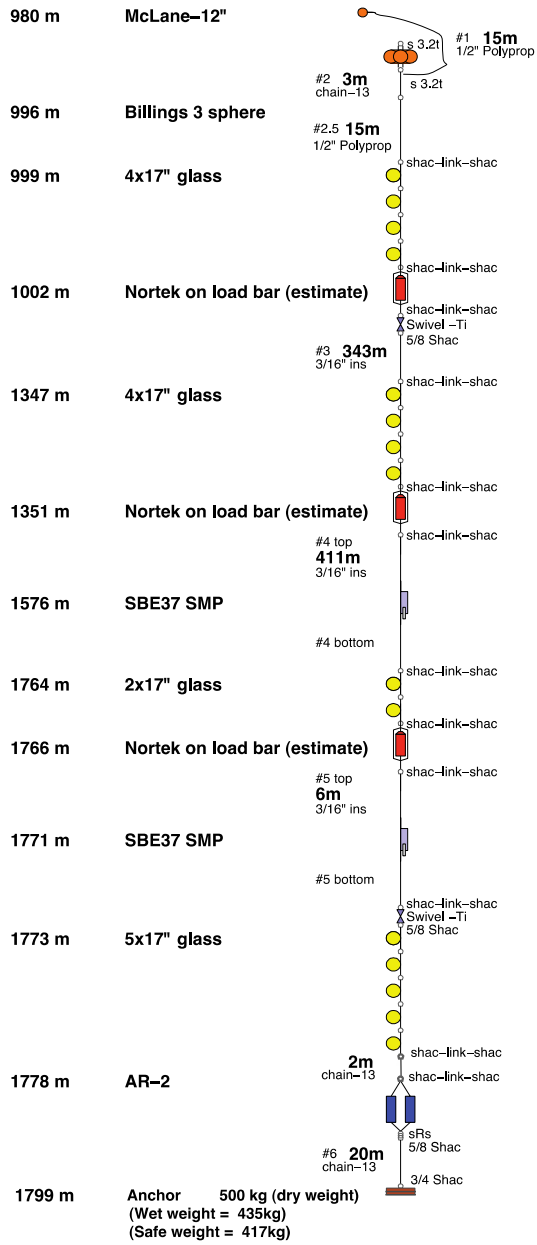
980 m McLane–12"

#1 15m
1/2" Polyprop

s 3.2t

s 3.2t

#2 3m
chain–13

996 m Billings 3 sphere

#2.5 15m
1/2" Polyprop

shac–link–shac

999 m 4x17" glass

shac–link–shac

1002 m Nortek on load bar (estimate)

shac–link–shac
Swivel –Ti
5/8 Shac

#3 343m
3/16" ins

shac–link–shac

1347 m 4x17" glass

shac–link–shac

1351 m Nortek on load bar (estimate)

shac–link–shac

#4 top
411m
3/16" ins

1576 m SBE37 SMP

#4 bottom

shac–link–shac

1764 m 2x17" glass

shac–link–shac

1766 m Nortek on load bar (estimate)

shac–link–shac

#5 top
6m
3/16" ins

1771 m SBE37 SMP

#5 bottom

shac–link–shac
Swivel –Ti
5/8 Shac

1773 m 5x17" glass

2m
chain–13

shac–link–shac

1778 m AR–2

shac–link–shac

sRs
5/8 Shac

#6 20m
chain–13

3/4 Shac

1799 m Anchor 500 kg (dry weight)
(Wet weight = 435kg)
(Safe weight = 417kg)